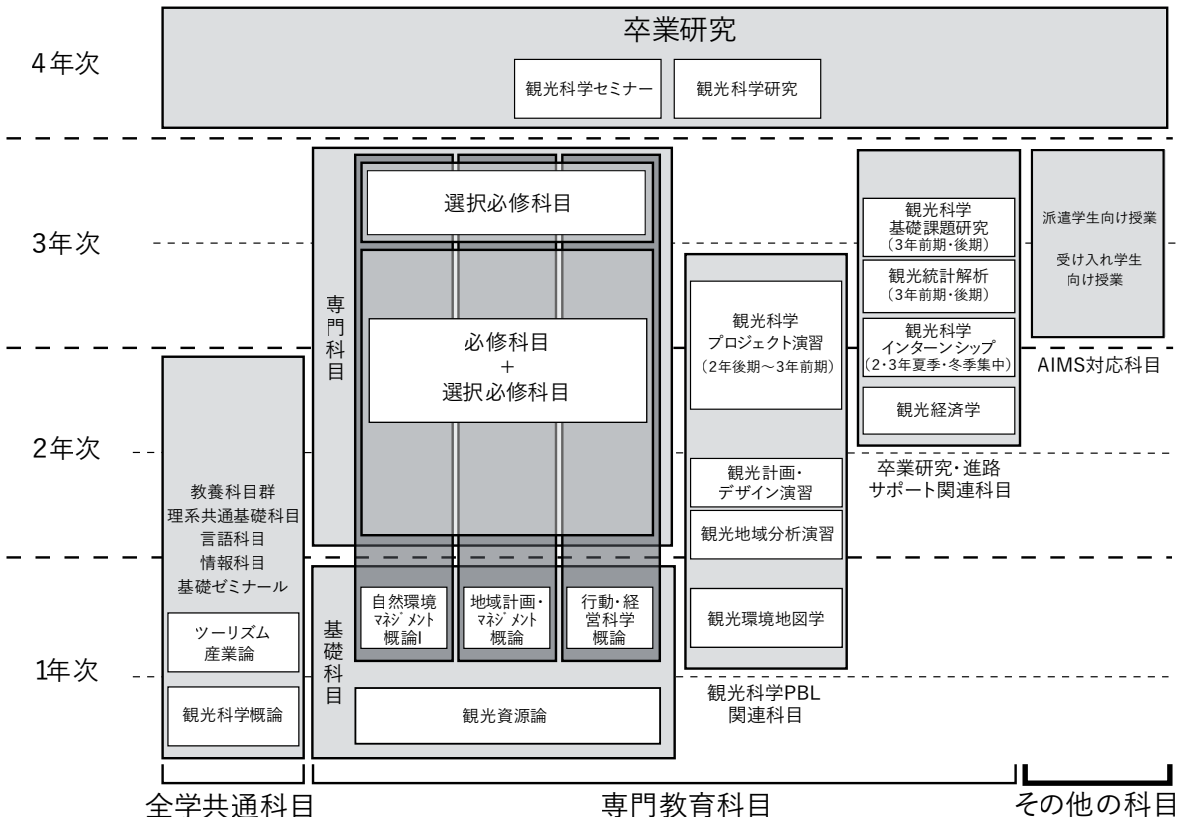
4年次

卒業研究

観光科学セミナー

観光科学研究

3年次

専門科目

選択必修科目

必修科目
+
選択必修科目

観光科学
プロジェクト演習
（2年後期～3年前期）

観光計画・
デザイン演習

観光地域分析演習

観光環境地図学

観光科学PBL
関連科目

観光科学
基礎課題研究
（3年前期・後期）

観光統計解析
（3年前期・後期）

観光科学
インターンシップ
（2・3年夏季・冬季集中）

観光経済学

卒業研究・進路
サポート関連科目

派遣学生向け授業

受け入れ学生
向け授業

AIMS対応科目

2年次

教養科目群
理系共通基礎科目
言語科目
情報科目
基礎ゼミナール

ツーリズム
産業論

観光科学概論

1年次

基礎科目

自然環境
マネジメント
概論I

地域計画・
マネジメント
概論

行動・経
営科学
概論

観光資源論

全学共通科目

専門教育科目

その他の科目